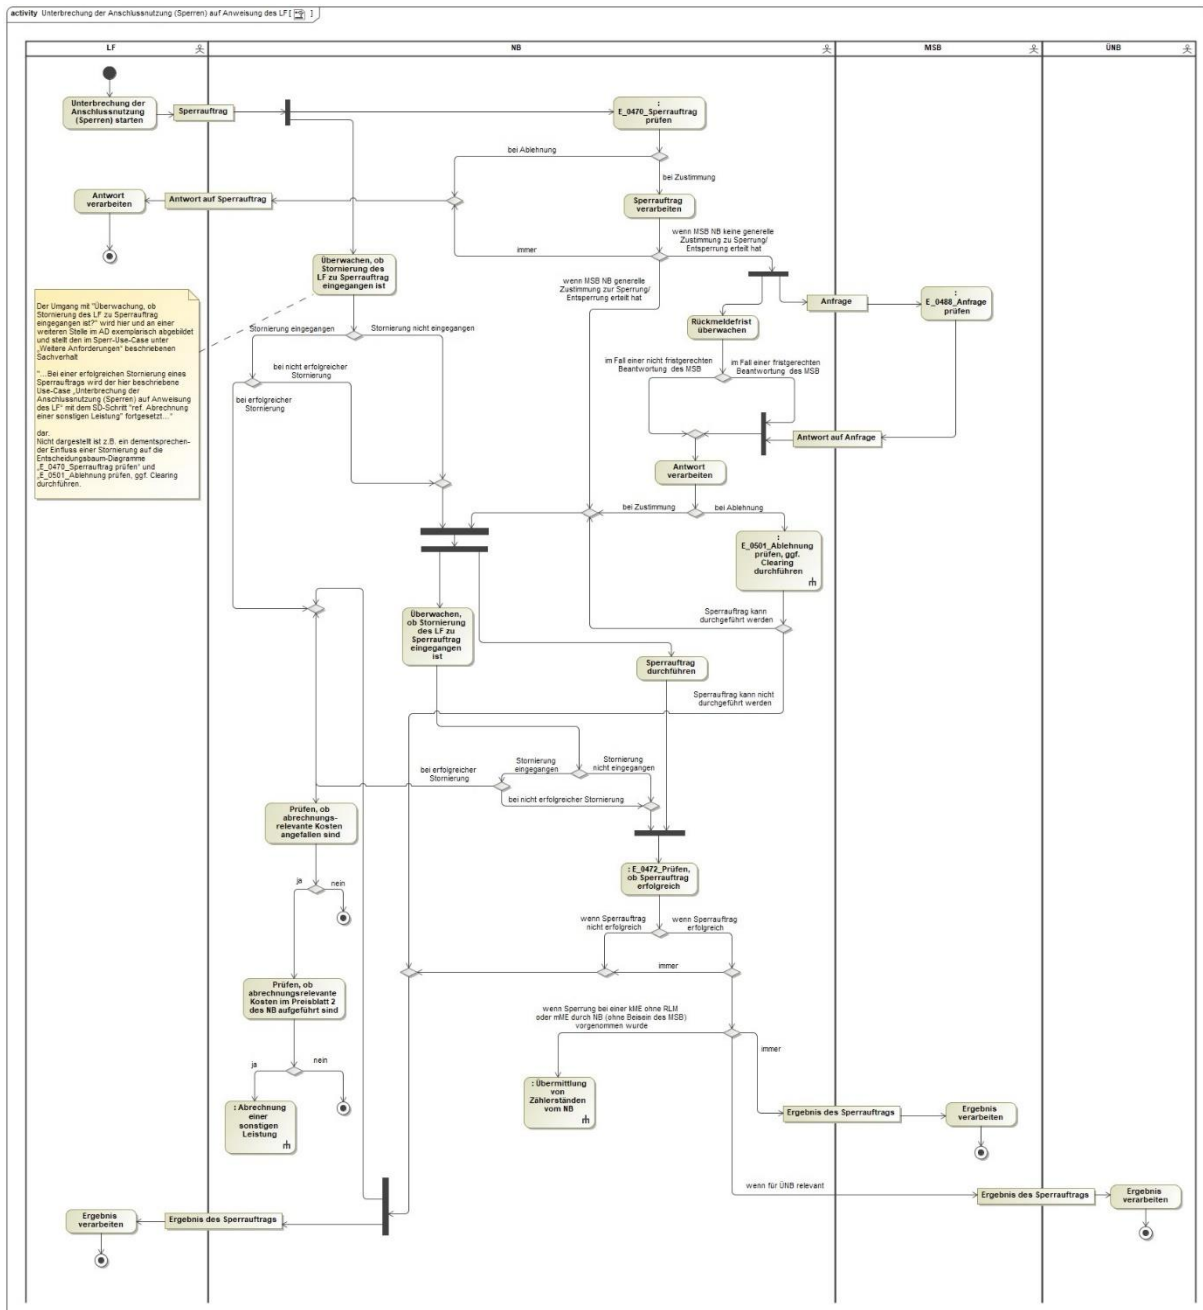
activity Unterbrechung der Anschlussnutzung (Sperren) auf Anweisung des LF

LF

NB

MSB

ÜNB

Unterbrechung der Anschlussnutzung (Sperren) starten

Sperrauftrag

: E_0470_Sperrauftrag prüfen

bei Ablehnung

bei Zustimmung

Antwort verarbeiten

Antwort auf Sperrauftrag

Sperrauftrag verarbeiten

immer

wenn MSB NB keine generelle Zustimmung zu Sperrung/ Entsperrung erteilt hat

Überwachen, ob Stornierung des LF zu Sperrauftrag eingegangen ist

wenn MSB NB generelle Zustimmung zur Sperrung/ Entsperrung erteilt hat

Anfrage

: E_0488_Anfrage prüfen

Der Umgang mit "Überwachung, ob Stornierung des LF zu Sperrauftrag eingegangen ist?" wird hier und an einer weiteren Stelle im AD exemplarisch abgebildet und stellt den im Sperr-Use-Case unter „Weitere Anforderungen" beschriebenen Sachverhalt

"…Bei einer erfolgreichen Stornierung eines Sperrauftrags wird der hier beschriebene Use-Case „Unterbrechung der Anschlussnutzung (Sperren) auf Anweisung des LF" mit dem SD-Schritt "ref. Abrechnung einer sonstigen Leistung" fortgesetzt…"

dar.
Nicht dargestellt ist z.B. ein dementsprechender Einfluss einer Stornierung auf die Entscheidungsbaum-Diagramme „E_0470_Sperrauftrag prüfen" und „E_0501_Ablehnung prüfen, ggf. Clearing durchführen.

Stornierung eingegangen

Stornierung nicht eingegangen

Rückmeldefrist überwachen

bei nicht erfolgreicher Stornierung

bei erfolgreicher Stornierung

im Fall einer nicht fristgerechten Beantwortung des MSB

im Fall einer fristgerechten Beantwortung des MSB

Antwort auf Anfrage

Antwort verarbeiten

bei Zustimmung

bei Ablehnung

: E_0501_Ablehnung prüfen, ggf. Clearing durchführen

Überwachen, ob Stornierung des LF zu Sperrauftrag eingegangen ist

Sperrauftrag kann durchgeführt werden

Sperrauftrag durchführen

Sperrauftrag kann nicht durchgeführt werden

bei erfolgreicher Stornierung

Stornierung eingegangen

Stornierung nicht eingegangen

bei nicht erfolgreicher Stornierung

Prüfen, ob abrechnungsrelevante Kosten angefallen sind

: E_0472_Prüfen, ob Sperrauftrag erfolgreich

ja

nein

wenn Sperrauftrag nicht erfolgreich

wenn Sperrauftrag erfolgreich

immer

Prüfen, ob abrechnungsrelevante Kosten im Preisblatt 2 des NB aufgeführt sind

wenn Sperrung bei einer kME ohne RLM oder mME durch NB (ohne Beisein des MSB) vorgenommen wurde

immer

ja

nein

: Abrechnung einer sonstigen Leistung

: Übermittlung von Zählerständen vom NB

Ergebnis des Sperrauftrags

Ergebnis verarbeiten

wenn für ÜNB relevant

Ergebnis des Sperrauftrags

Ergebnis verarbeiten

Ergebnis verarbeiten

Ergebnis des Sperrauftrags